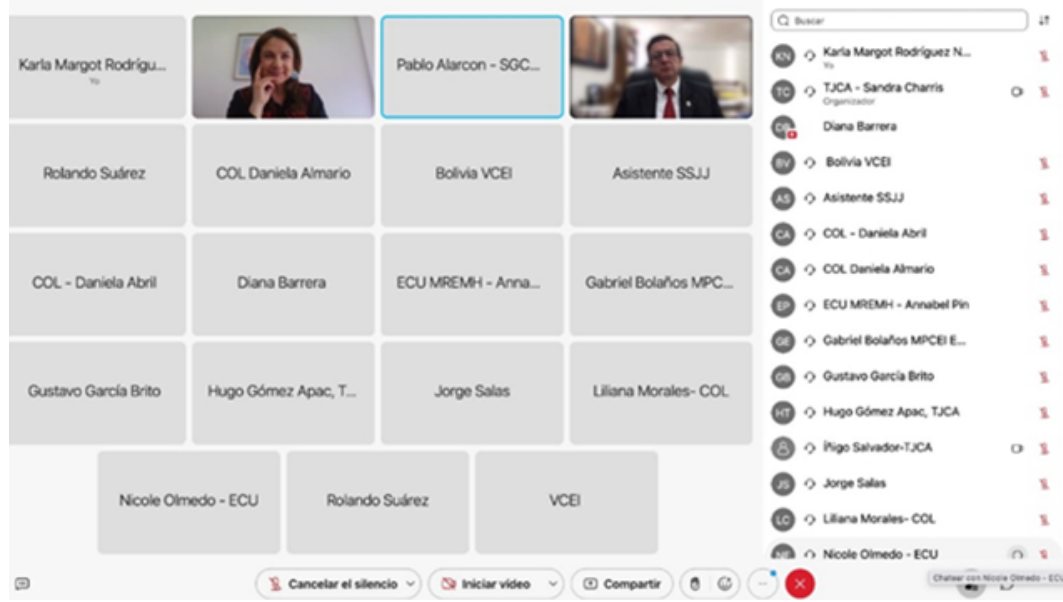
Karla Margot Rodrígu...
Yo

Pablo Alarcon - SGC...

Rolando Suárez

COL Daniela Almario

Bolivia VCEI

Asistente SSJJ

COL - Daniela Abril

Diana Barrera

ECU MREMH - Anna...

Gabriel Bolaños MPC...

Gustavo García Brito

Hugo Gómez Apac, T...

Jorge Salas

Liliana Morales- COL

Nicole Olmedo - ECU

Rolando Suárez

VCEI

Q Buscar

KN Karla Margot Rodríguez N...
Yo

TC TJCA - Sandra Charris
Organizador

DB Diana Barrera

BV Bolivia VCEI

AS Asistente SSJJ

CA COL - Daniela Abril

CA COL Daniela Almario

EP ECU MREMH - Annabel Pin

GE Gabriel Bolaños MPCEI E...

GB Gustavo García Brito

HT Hugo Gómez Apac, TJCA

Íñigo Salvador-TJCA

JS Jorge Salas

LC Liliana Morales- COL

NE Nicole Olmedo - ECU

Chatear con Nicole Olmedo - ECU

Cancelar el silencio

Iniciar vídeo

Compartir